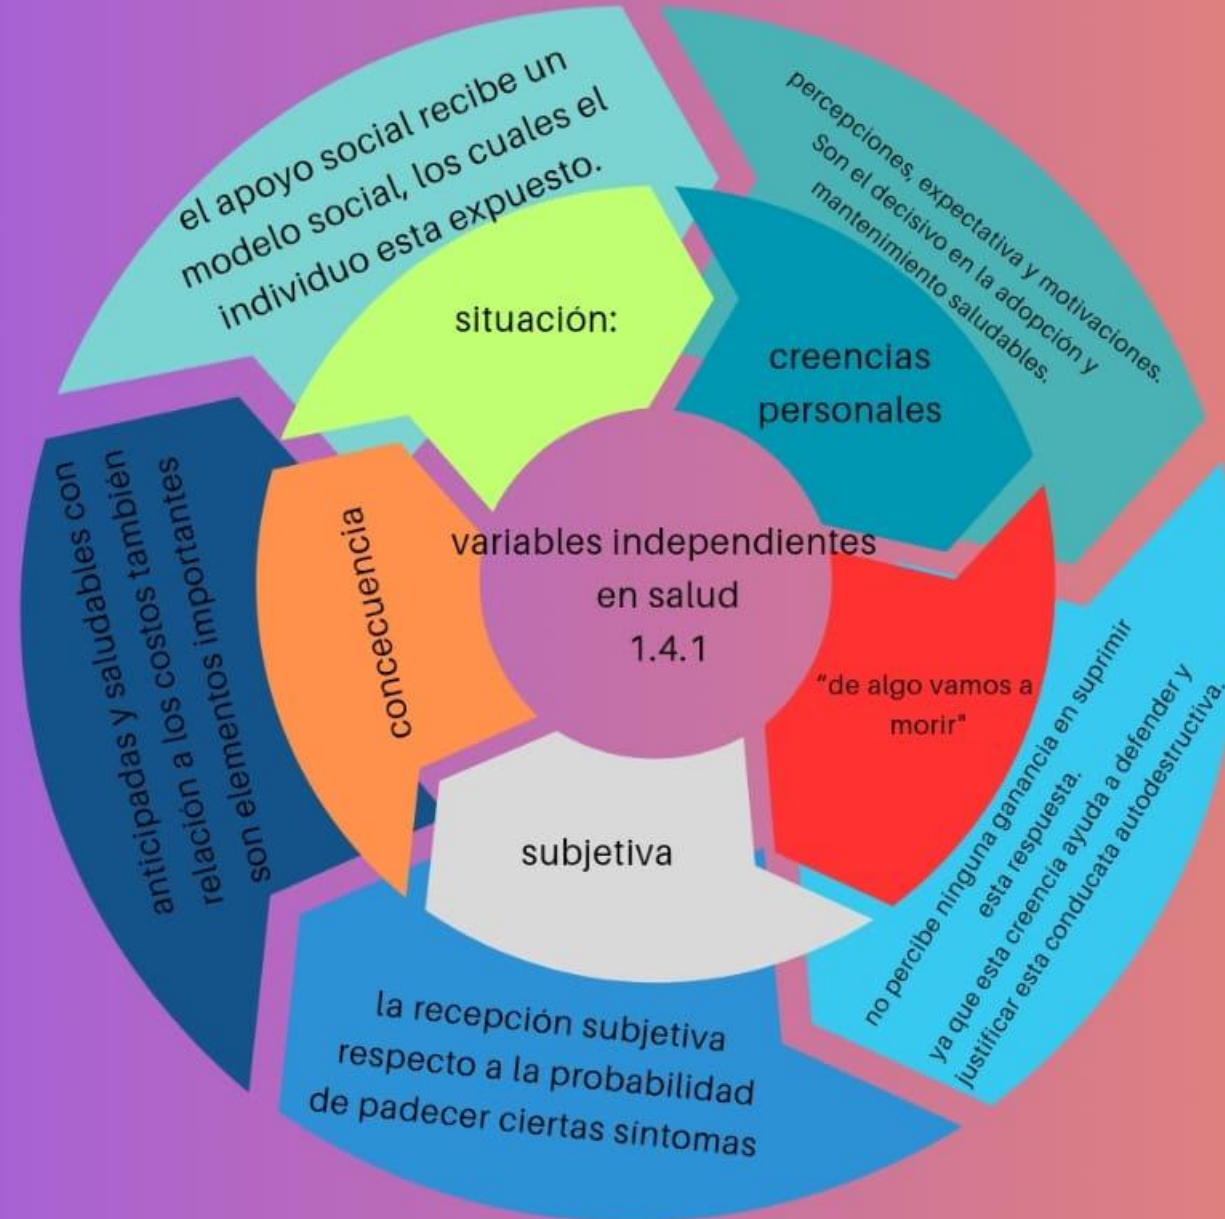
variables independientes en salud 1.4.1

situación:

el apoyo social recibe un modelo social, los cuales el individuo esta expuesto.

creencias personales

percepciones, expectativa y motivaciones. Son el decisivo en la adopción y mantenimiento saludables.

"de algo vamos a morir"

no percibe ninguna ganancia en suprimir esta respuesta. ya que esta creencia ayuda a defender y justificar esta conducata autodestructiva.

subjetiva

la recepción subjetiva respecto a la probabilidad de padecer ciertas sintomas

concecuencia

anticipadas y saludables con relación a los costos también son elementos importantes